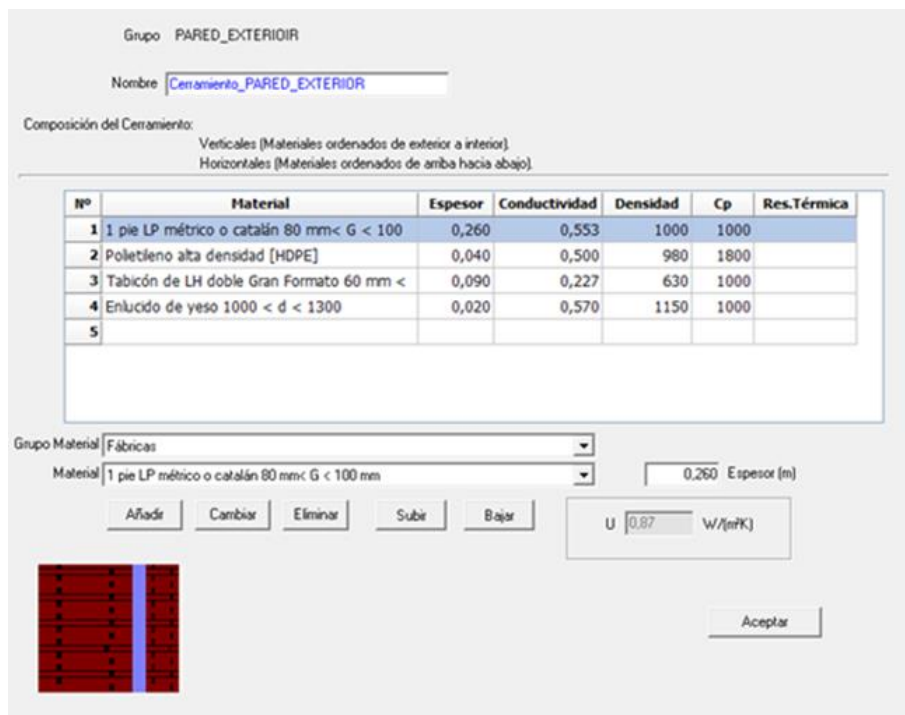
Grupo PARED_EXTERIOIR

Nombre Cerramiento_PARED_EXTERIOR

Composición del Cerramiento:
Verticales (Materiales ordenados de exterior a interior).
Horizontales (Materiales ordenados de arriba hacia abajo).

| Nº | Material | Espesor | Conductividad | Densidad | Cp | Res.Térmica |
|---|---|---|---|---|---|---|
| 1 | 1 pie LP métrico o catalán 80 mm< G < 100 | 0,260 | 0,553 | 1000 | 1000 | |
| 2 | Polietileno alta densidad [HDPE] | 0,040 | 0,500 | 980 | 1800 | |
| 3 | Tabicón de LH doble Gran Formato 60 mm < | 0,090 | 0,227 | 630 | 1000 | |
| 4 | Enlucido de yeso 1000 < d < 1300 | 0,020 | 0,570 | 1150 | 1000 | |
| 5 | | | | | | |

Grupo Material Fábricas
Material 1 pie LP métrico o catalán 80 mm< G < 100 mm
0,260 Espesor (m)

Añadir Cambiar Eliminar Subir Bajar

U 0,87 W/(m²K)

Aceptar